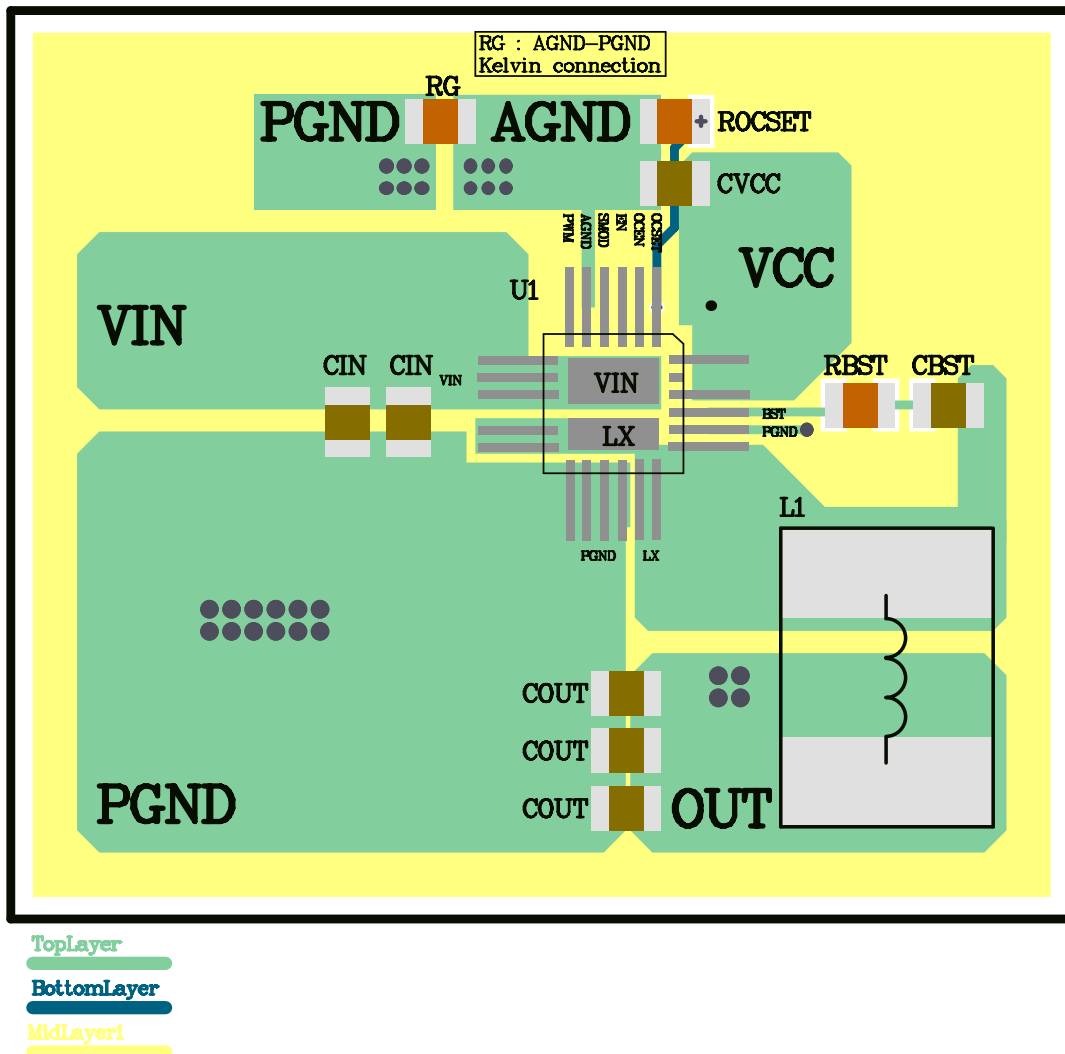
RG : AGND-PGND
Kelvin connection

RG
PGND
AGND
ROCSET
CVCC
PWM
AGND
SMOD
EN
OCEN
OCSET
VCC
U1
VIN
CIN
CIN
VIN
VIN
LX
RBST
CBST
BST
PGND
PGND
LX
L1
COUT
COUT
COUT
PGND
OUT

TopLayer
BottomLayer
MidLayer1